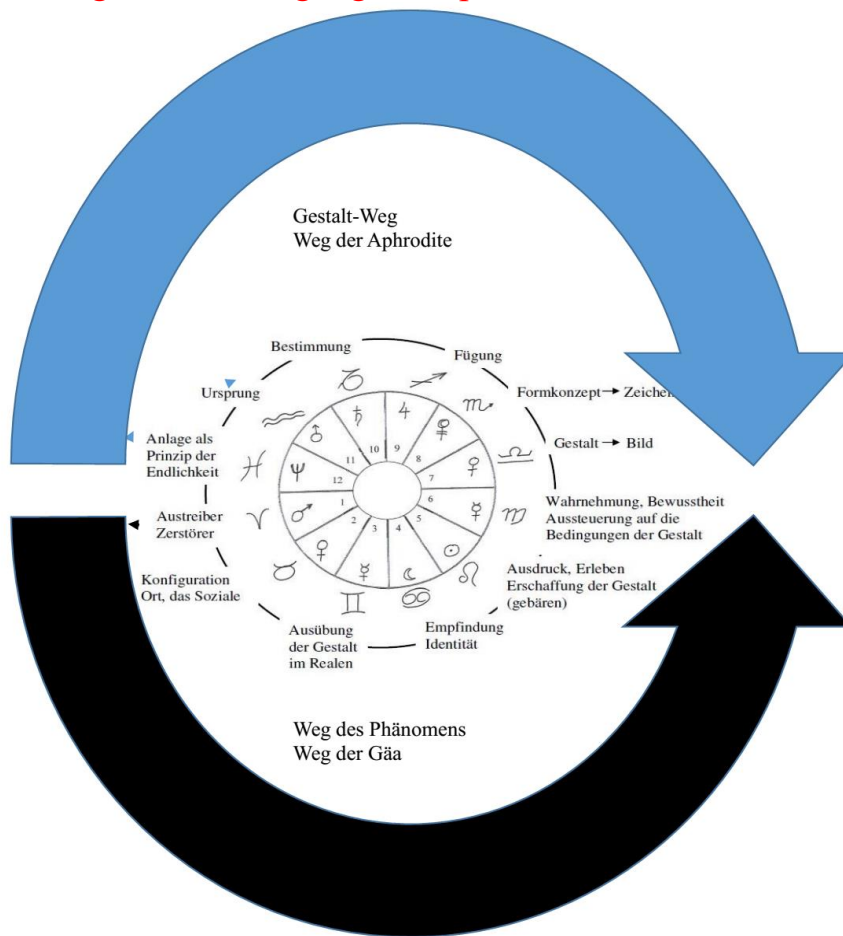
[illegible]

Gestalt-Weg
Weg der Aphrodite

Bestimmung

Fügung

Ursprung

Formkonzept → Zeichen

Anlage als Prinzip der Endlichkeit

Gestalt → Bild

Wahrnehmung, Bewusstheit Aussteuerung auf die Bedingungen der Gestalt

Austreiber Zerstörer

Ausdruck, Erleben Erschaffung der Gestalt (gebären)

Konfiguration Ort, das Soziale

Empfindung Identität

Ausübung der Gestalt im Realen

10 9 11 8 12 7 1 6 2 5 3 4

Weg des Phänomens
Weg der Gäa